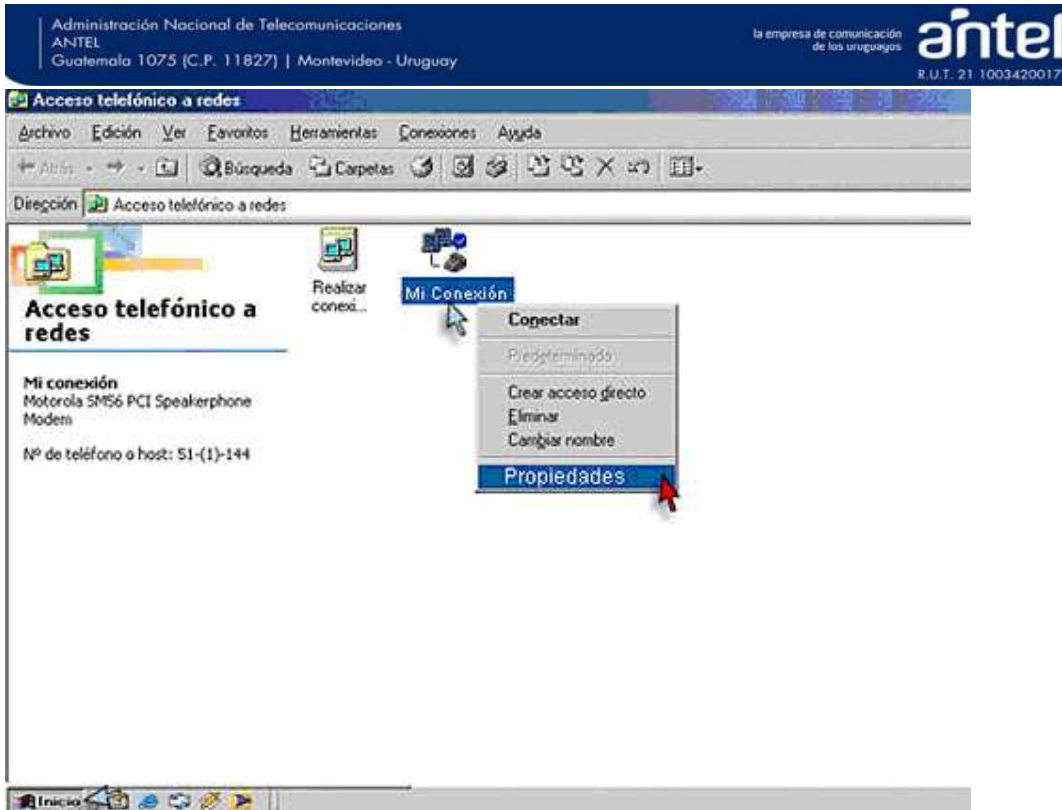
Administración Nacional de Telecomunicaciones
ANTEL
Guatemala 1075 (C.P. 11827) | Montevideo - Uruguay

la empresa de comunicación de los uruguayos antel R.U.T. 21 1003420017

Acceso telefónico a redes

Archivo Edición Ver Favoritos Herramientas Conexiones Ayuda

Atrás Búsqueda Carpetas

Dirección Acceso telefónico a redes

Acceso telefónico a redes

Mi conexión
Motorola SM56 PCI Speakerphone Modem

Nº de teléfono o host: 51-(1)-144

Realizar conexi...

Mi Conexión

Conectar
Predeterminado
Crear acceso directo
Eliminar
Cambiar nombre
Propiedades

Inicio